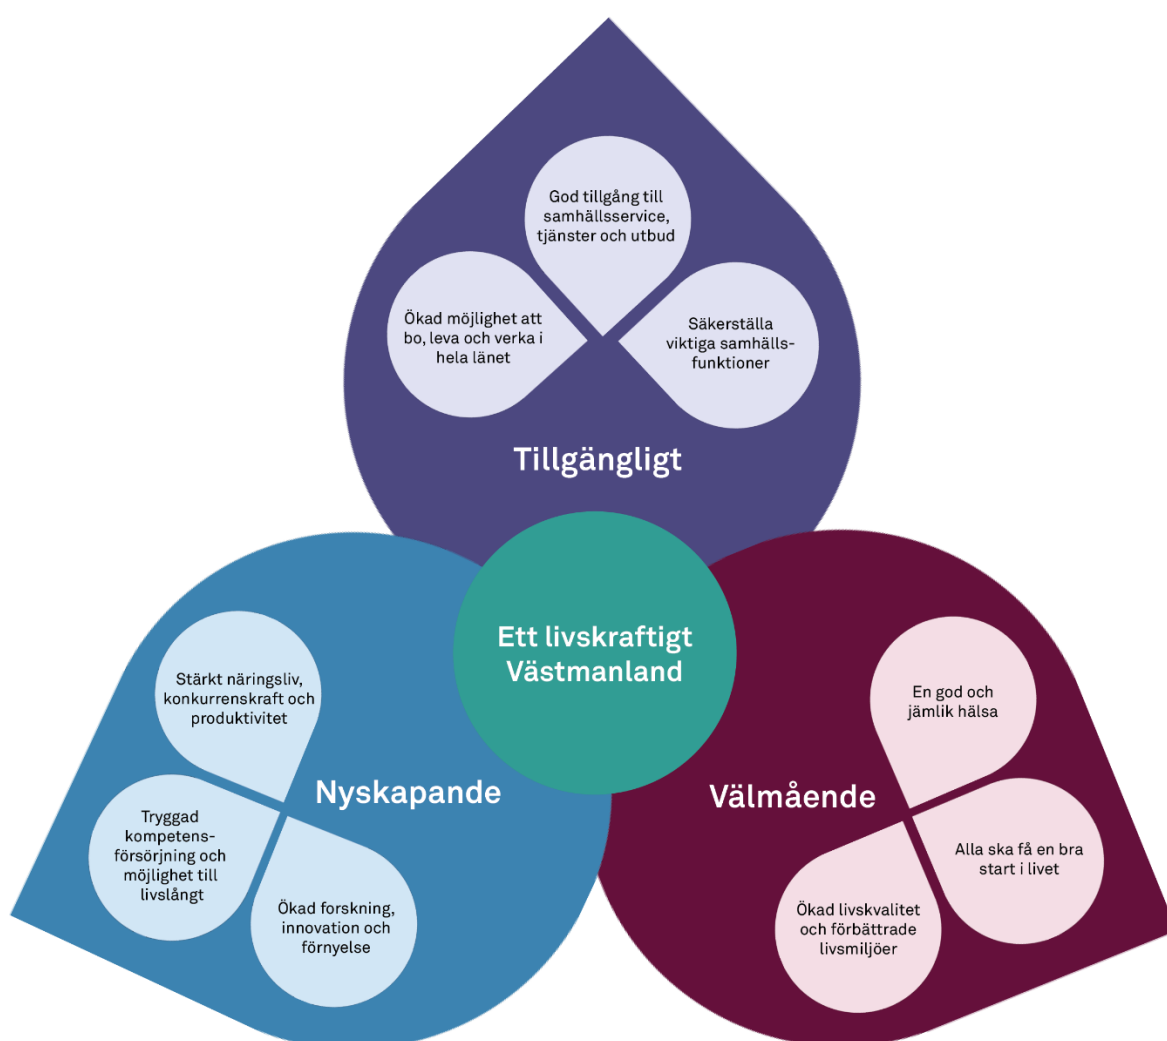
God tillgång till samhällsservice, tjänster och utbud

Ökad möjlighet att bo, leva och verka i hela länet

Säkerställa viktiga samhällsfunktioner

Tillgängligt

Ett livskraftigt Västmanland

Stärkt näringsliv, konkurrenskraft och produktivitet

Nyskapande

Tryggad kompetensförsörjning och möjlighet till livslångt

Ökad forskning, innovation och förnyelse

En god och jämlik hälsa

Välmående

Alla ska få en bra start i livet

Ökad livskvalitet och förbättrade livsmiljöer